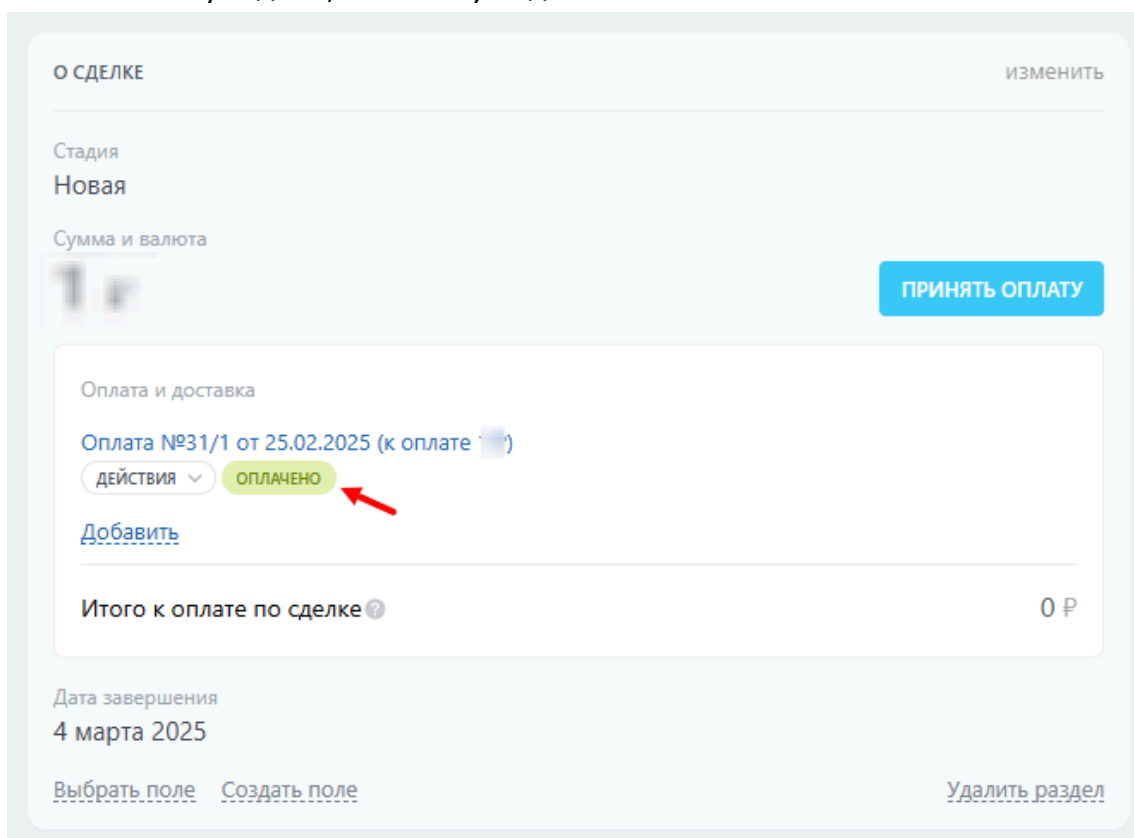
О СДЕЛКЕ

изменить

Стадия
Новая

Сумма и валюта
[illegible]

ПРИНЯТЬ ОПЛАТУ

Оплата и доставка

Оплата №31/1 от 25.02.2025 (к оплате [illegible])
ДЕЙСТВИЯ ОПЛАЧЕНО

Добавить

Итого к оплате по сделке

0 ₽

Дата завершения
4 марта 2025

Выбрать поле Создать поле

Удалить раздел